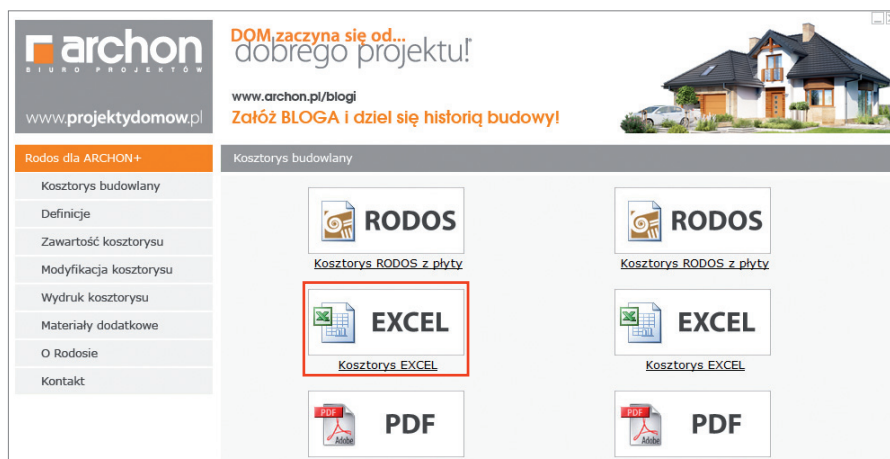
archon
BIURO PROJEKTÓW
www.projektydomow.pl

DOM zaczyna się od...
dobrego projektu!

www.archon.pl/blogi
Załóż BLOGA i dziel się historią budowy!

Rodos dla ARCHON+
Kosztorys budowlany
Definicje
Zawartość kosztorysu
Modyfikacja kosztorysu
Wydruk kosztorysu
Materiały dodatkowe
O Rodosie
Kontakt

Kosztorys budowlany

RODOS
Kosztorys RODOS z płyty

RODOS
Kosztorys RODOS z płyty

EXCEL
Kosztorys EXCEL

EXCEL
Kosztorys EXCEL

Adobe
PDF

Adobe
PDF